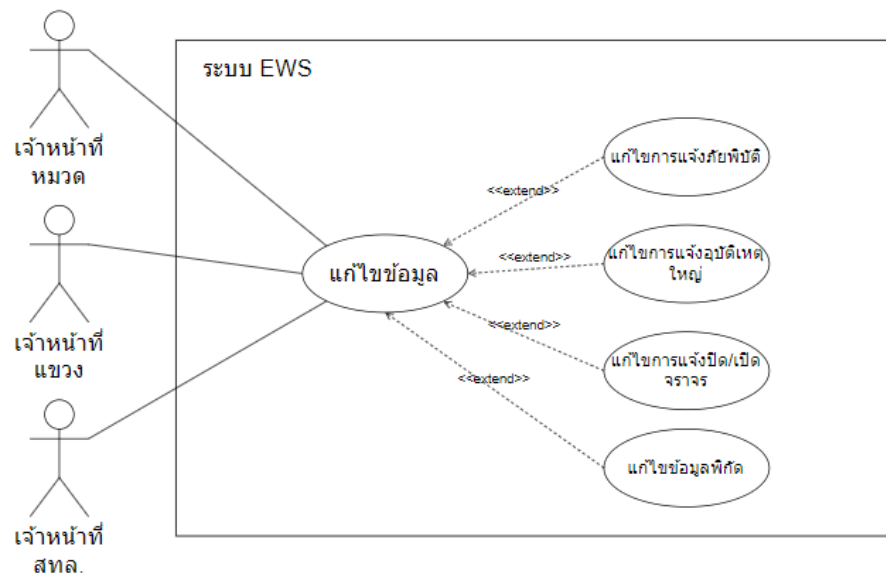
ระบบ EWS

เจ้าหน้าที่หมวด

เจ้าหน้าที่แขวง

เจ้าหน้าที่สทล.

แก้ไขข้อมูล

<<extend>>

<<extend>>

<<extend>>

<<extend>>

แก้ไขการแจ้งภัยพิบัติ

แก้ไขการแจ้งอุบัติเหตุใหญ่

แก้ไขการแจ้งปิด/เปิดจราจร

แก้ไขข้อมูลพิกัด